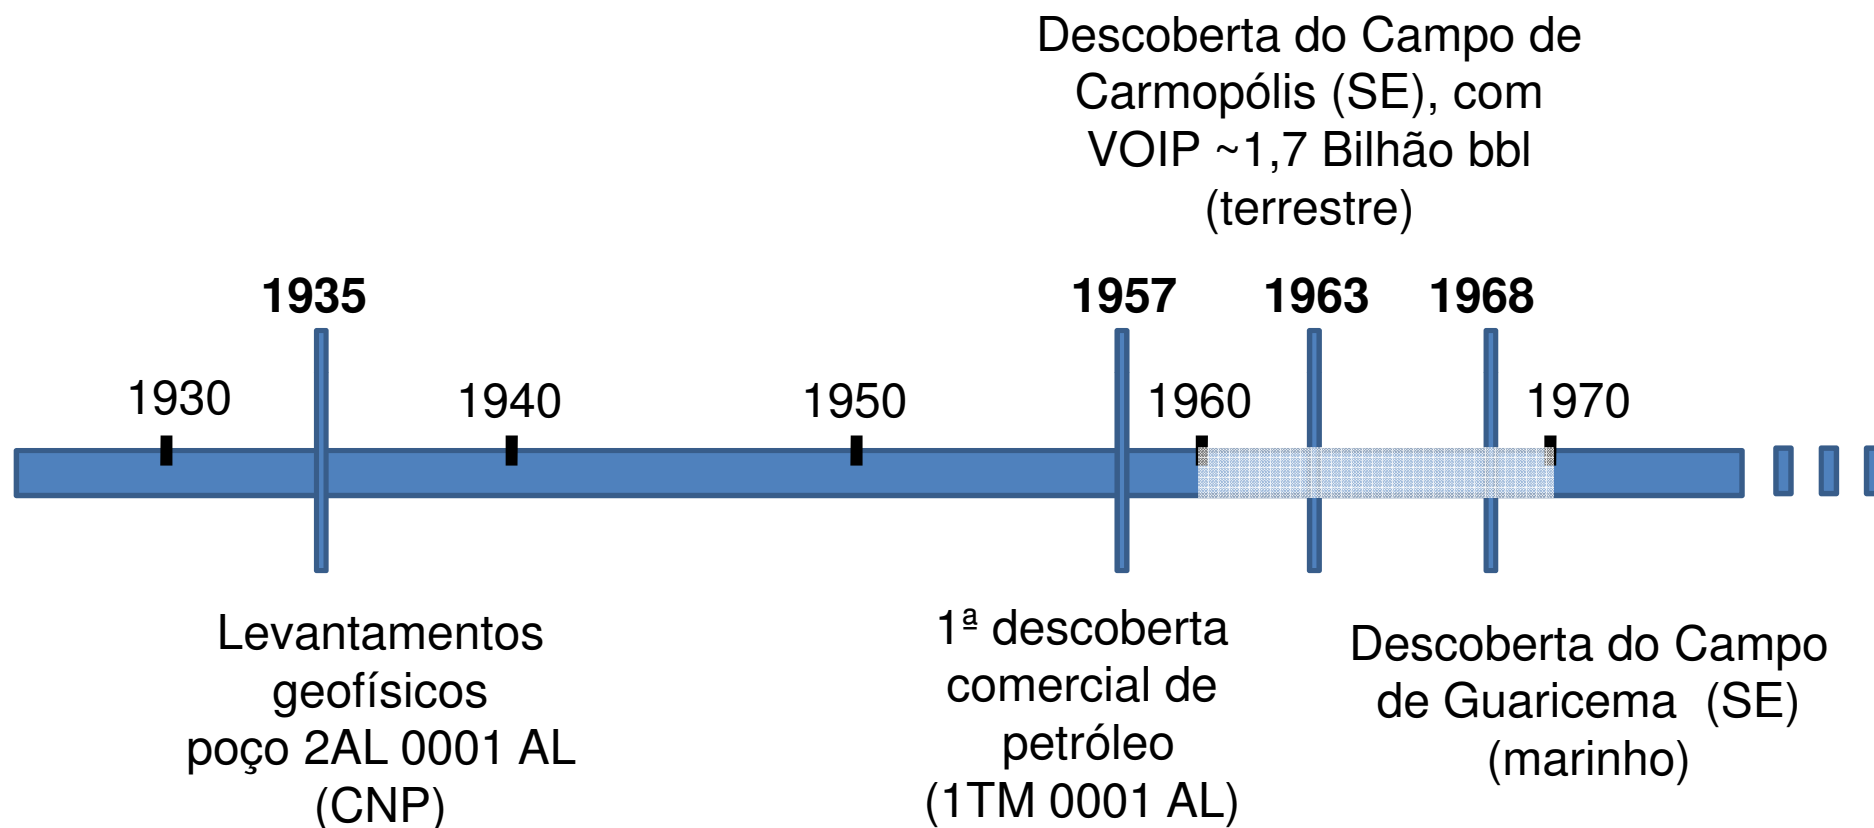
Descoberta do Campo de Carmopólis (SE), com VOIP ~1,7 Bilhão bbl (terrestre)

**1935** **1957** **1963** **1968**

1930 1940 1950 1960 1970

Levantamentos geofísicos poço 2AL 0001 AL (CNP)

1ª descoberta comercial de petróleo (1TM 0001 AL)

Descoberta do Campo de Guaricema (SE) (marinho)